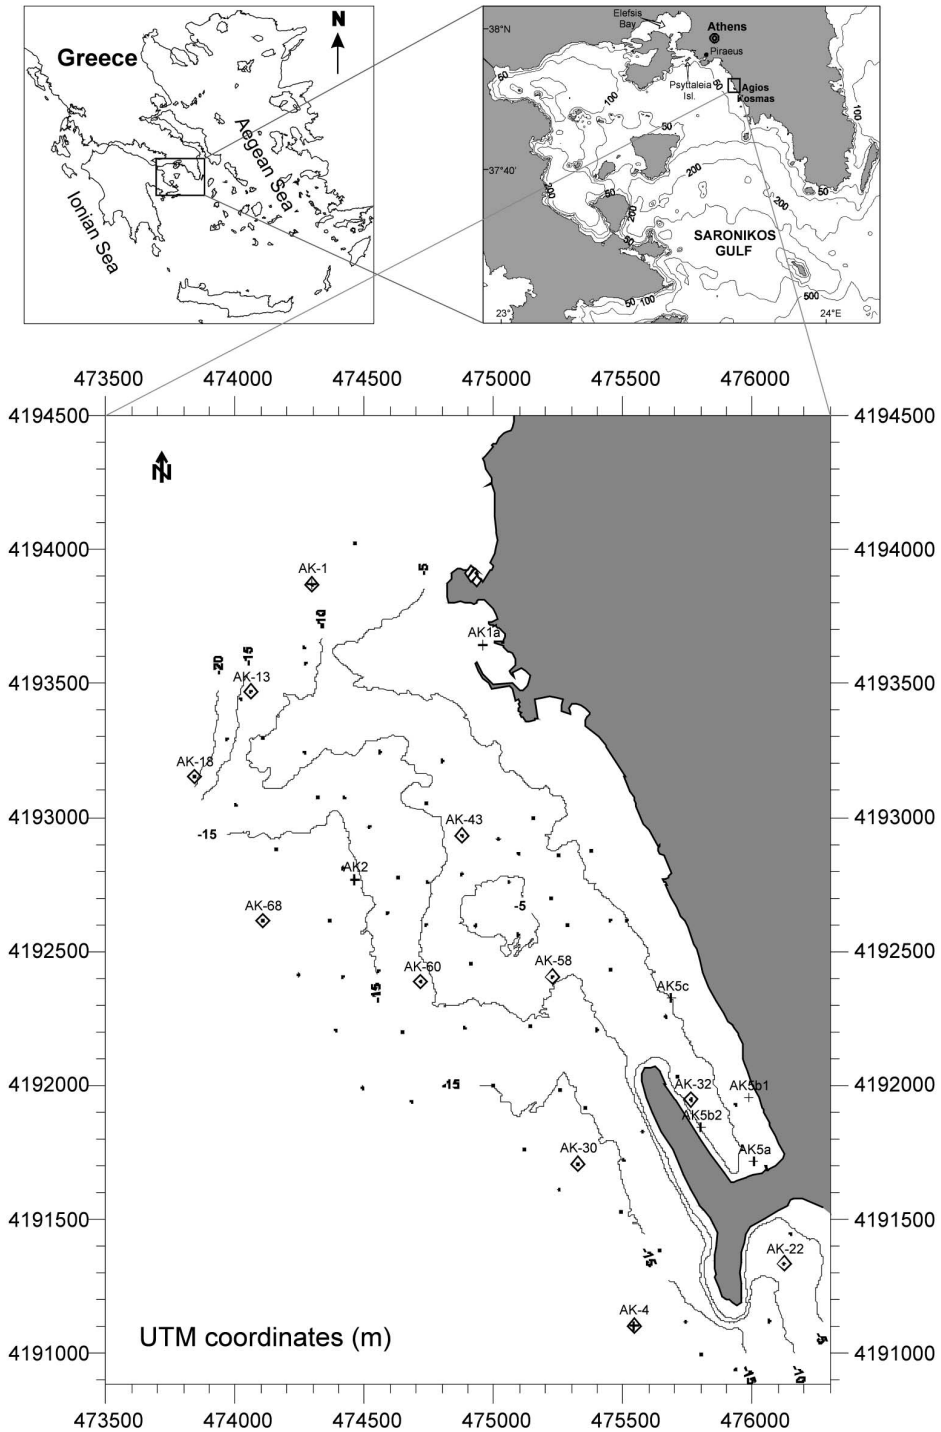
Greece

N

Aegean Sea

Ionian Sea

38°N

Elefsis Bay

Athens

Piraeus

Psyttaleia Isl.

Agios Kosmas

50

100

50

37°40'

200

50

200

50

100

50

200

SARONIKOS GULF

500

100

23°

24°E

473500 474000 474500 475000 475500 476000

4194500

4194000

4193500

4193000

4192500

4192000

4191500

4191000

4194500

4194000

4193500

4193000

4192500

4192000

4191500

4191000

N

AK-1

-5

-10

AK1a

-20

-15

AK-13

AK-18

-15

AK-43

AK2

AK-68

-5

AK-60

AK-58

-15

AK5c

-15

AK-32

AK5b1

AK5b2

AK5a

AK-30

-15

AK-22

AK-4

-5

UTM coordinates (m)

-15

-10

473500 474000 474500 475000 475500 476000